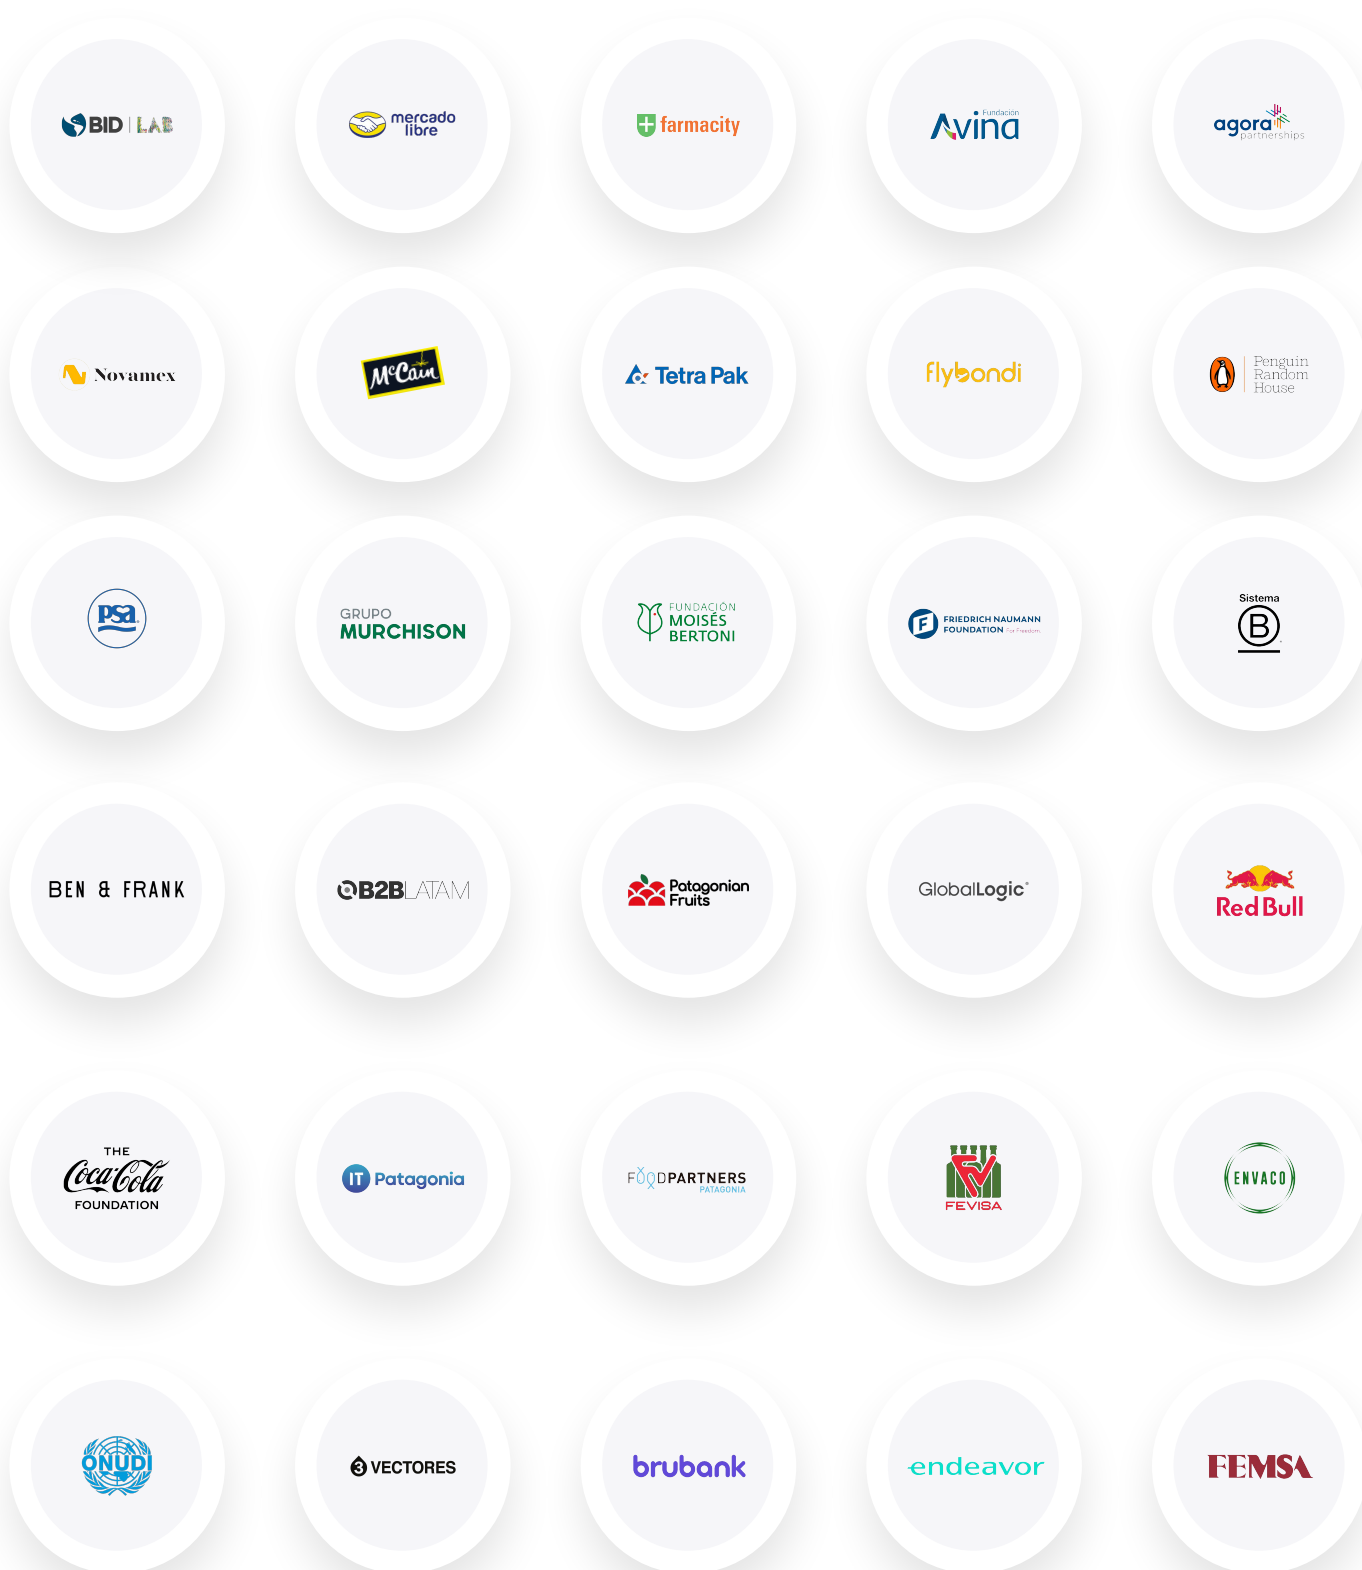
BID | LAB

mercado libre

farmacity

Fundación Avina

agora partnerships

Novamex

McCain

Tetra Pak

flybondi

Penguin Random House

PSA

GRUPO MURCHISON

FUNDACIÓN MOISÉS BERTONI

FRIEDRICH NAUMANN FOUNDATION For Freedom.

Sistema B

BEN & FRANK

B2BLATAM

Patagonian Fruits

GlobalLogic

Red Bull

THE Coca-Cola FOUNDATION

IT Patagonia

FOODPARTNERS PATAGONIA

FEVISA

ENVACO

ONUDI

3 VECTORES

brubank

endeavor

FEMSA